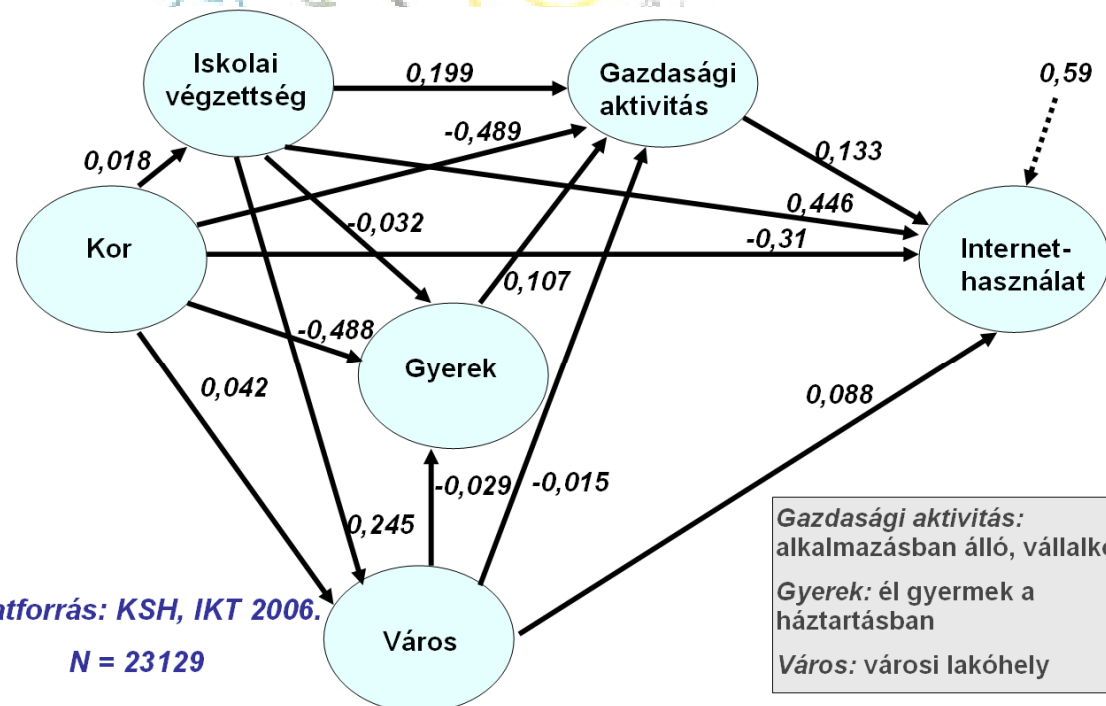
Iskolai végzettség

0,199

Gazdasági aktivitás

0,59

-0,489

0,018

0,133

0,446

-0,032

Kor

-0,31

Internet-használat

0,107

-0,488

Gyerek

0,042

0,088

-0,029

-0,015

0,245

Gazdasági aktivitás: alkalmazásban álló, vállalk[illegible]

atforrás: KSH, IKT 2006.

Gyerek: él gyermek a háztartásban

Város

N = 23129

Város: városi lakóhely